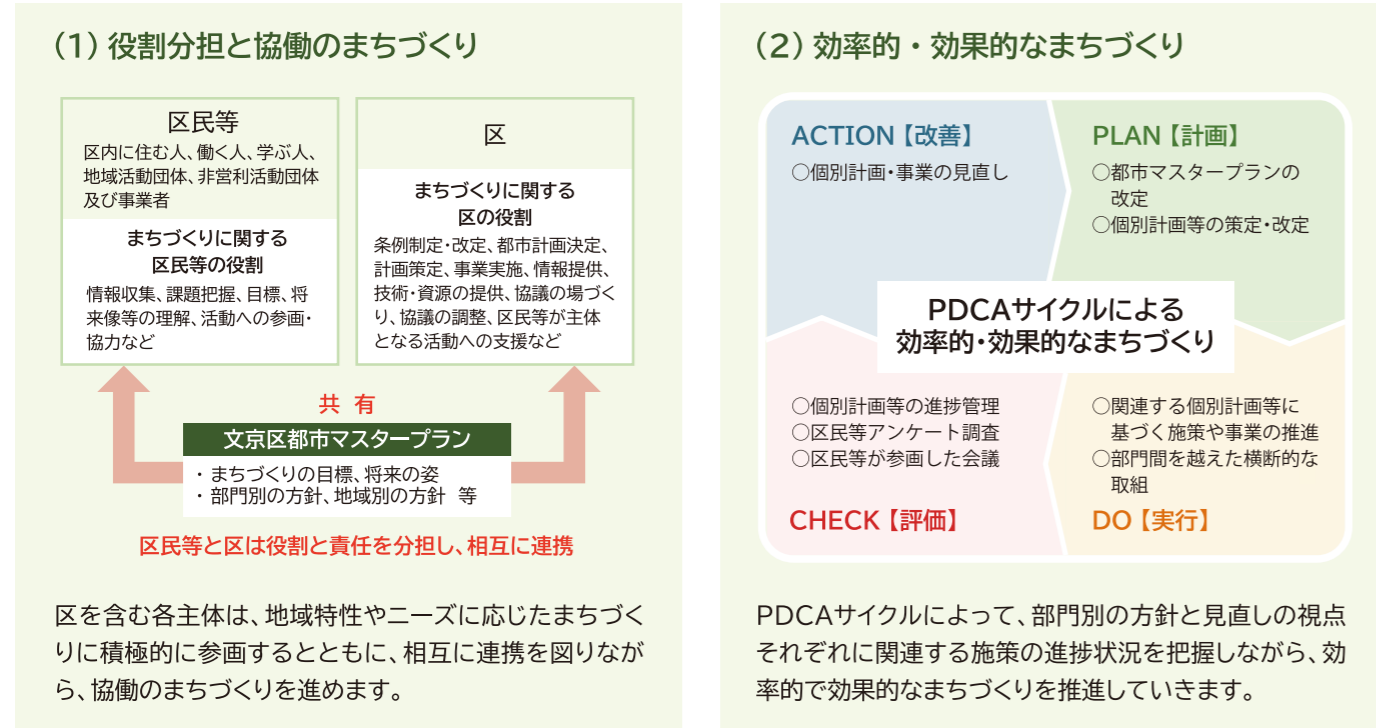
（1）役割分担と協働のまちづくり

区民等
区内に住む人、働く人、学ぶ人、地域活動団体、非営利活動団体及び事業者

まちづくりに関する
区民等の役割
情報収集、課題把握、目標、将来像等の理解、活動への参画・協力など

区

まちづくりに関する
区の役割
条例制定・改定、都市計画決定、計画策定、事業実施、情報提供、技術・資源の提供、協議の場づくり、協議の調整、区民等が主体となる活動への支援など

共 有

文京区都市マスタープラン
・まちづくりの目標、将来の姿
・部門別の方針、地域別の方針 等

区民等と区は役割と責任を分担し、相互に連携

区を含む各主体は、地域特性やニーズに応じたまちづくりに積極的に参画するとともに、相互に連携を図りながら、協働のまちづくりを進めます。

（2）効率的・効果的なまちづくり

ACTION【改善】
○個別計画・事業の見直し

PLAN【計画】
○都市マスタープランの改定
○個別計画等の策定・改定

PDCAサイクルによる
効率的・効果的なまちづくり

○個別計画等の進捗管理
○区民等アンケート調査
○区民等が参画した会議

CHECK【評価】

○関連する個別計画等に基づく施策や事業の推進
○部門間を越えた横断的な取組

DO【実行】

PDCAサイクルによって、部門別の方針と見直しの視点それぞれに関連する施策の進捗状況を把握しながら、効率的で効果的なまちづくりを推進していきます。